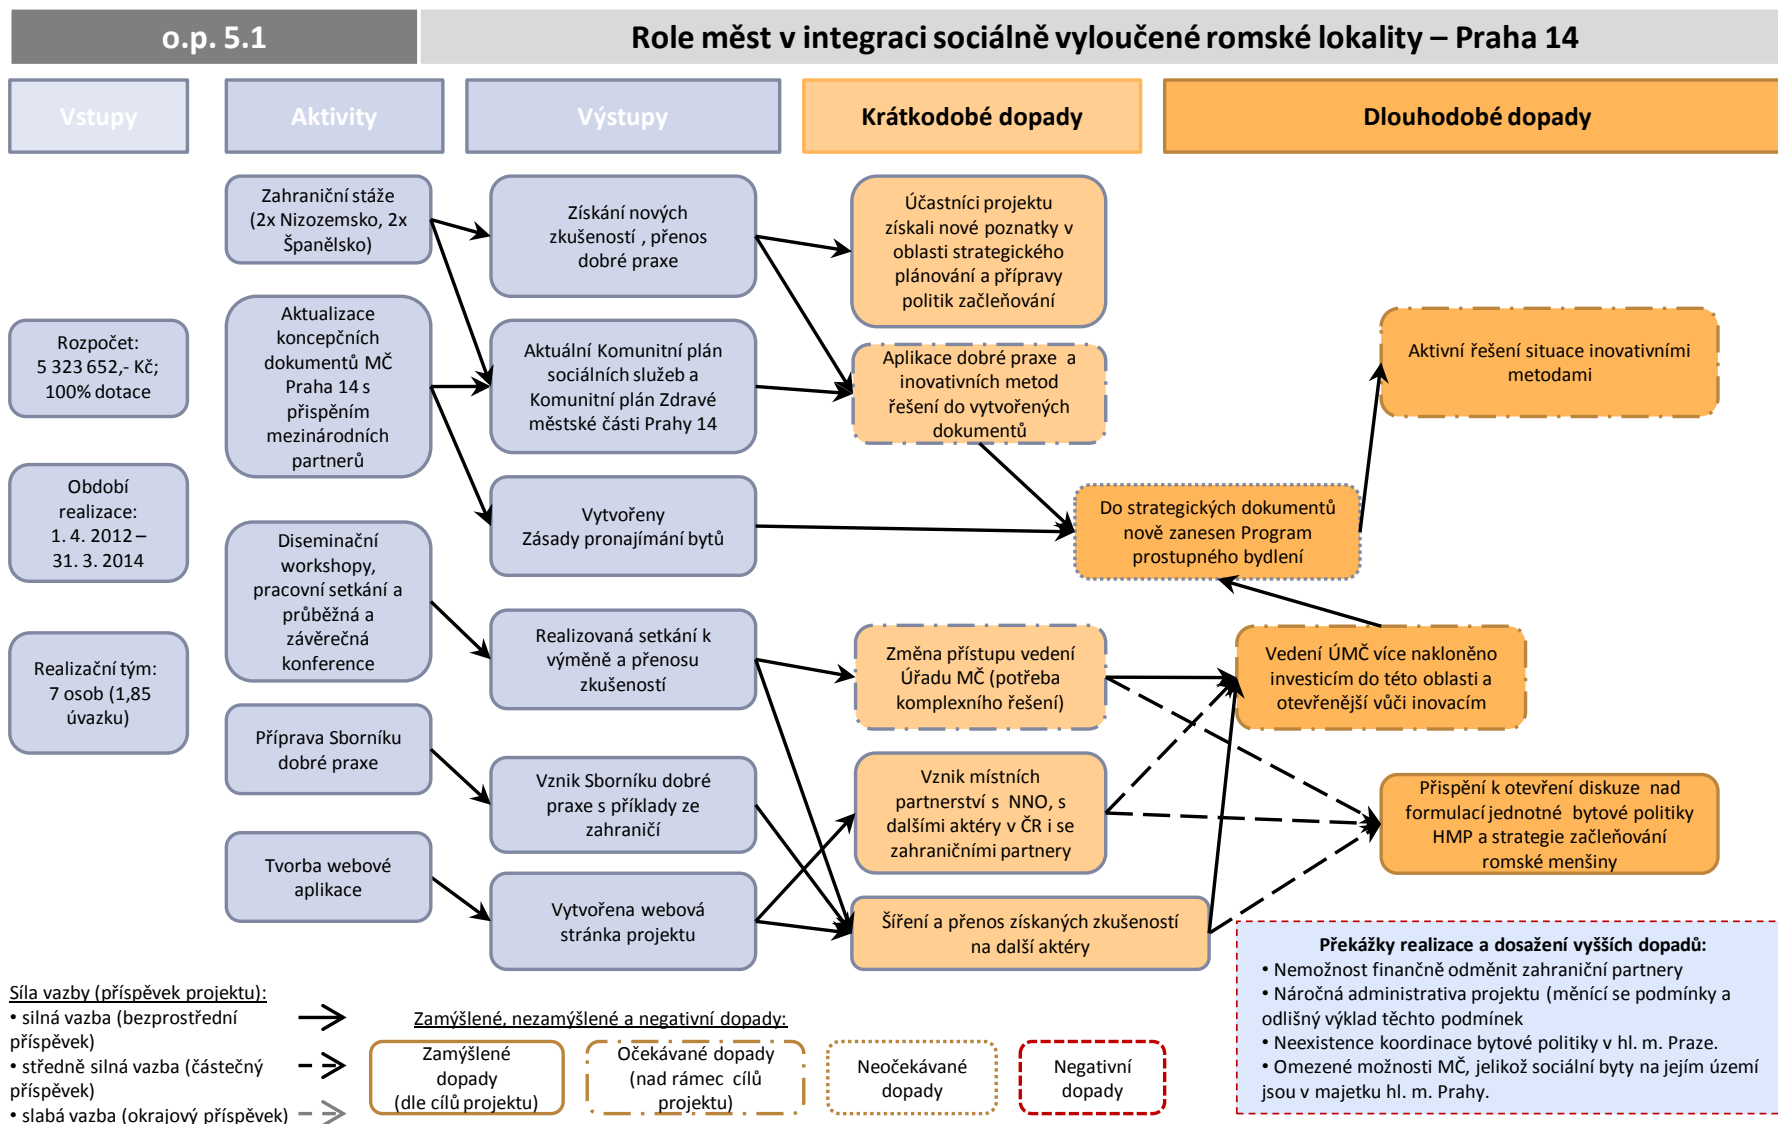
o.p. 5.1

Role měst v integraci sociálně vyloučené romské lokality – Praha 14

Vstupy

Aktivity

Výstupy

Krátkodobé dopady

Dlouhodobé dopady

Rozpočet: 5 323 652,- Kč; 100% dotace

Období realizace: 1. 4. 2012 – 31. 3. 2014

Realizační tým: 7 osob (1,85 úvazku)

Zahraniční stáže (2x Nizozemsko, 2x Španělsko)

Aktualizace koncepčních dokumentů MČ Praha 14 s přispěním mezinárodních partnerů

Diseminační workshopy, pracovní setkání a průběžná a závěrečná konference

Příprava Sborníku dobré praxe

Tvorba webové aplikace

Získání nových zkušeností , přenos dobré praxe

Aktuální Komunitní plán sociálních služeb a Komunitní plán Zdravé městské části Prahy 14

Vytvořeny Zásady pronajímání bytů

Realizovaná setkání k výměně a přenosu zkušeností

Vznik Sborníku dobré praxe s příklady ze zahraničí

Vytvořena webová stránka projektu

Účastníci projektu získali nové poznatky v oblasti strategického plánování a přípravy politik začleňování

Aplikace dobré praxe a inovativních metod řešení do vytvořených dokumentů

Do strategických dokumentů nově zanesen Program prostupného bydlení

Změna přístupu vedení Úřadu MČ (potřeba komplexního řešení)

Vznik místních partnerství s NNO, s dalšími aktéry v ČR i se zahraničními partnery

Šíření a přenos získaných zkušeností na další aktéry

Aktivní řešení situace inovativními metodami

Vedení ÚMČ více nakloněno investicím do této oblasti a otevřenější vůči inovacím

Přispění k otevření diskuze nad formulací jednotné bytové politiky HMP a strategie začleňování romské menšiny

Překážky realizace a dosažení vyšších dopadů:
• Nemožnost finančně odměnit zahraniční partnery
• Náročná administrativa projektu (měnící se podmínky a odlišný výklad těchto podmínek
• Neexistence koordinace bytové politiky v hl. m. Praze.
• Omezené možnosti MČ, jelikož sociální byty na jejím území jsou v majetku hl. m. Prahy.

Síla vazby (příspěvek projektu):
• silná vazba (bezprostřední příspěvek)
• středně silná vazba (částečný příspěvek)
• slabá vazba (okrajový příspěvek)

Zamýšlené, nezamýšlené a negativní dopady:

Zamýšlené dopady (dle cílů projektu)

Očekávané dopady (nad rámec cílů projektu)

Neočekávané dopady

Negativní dopady